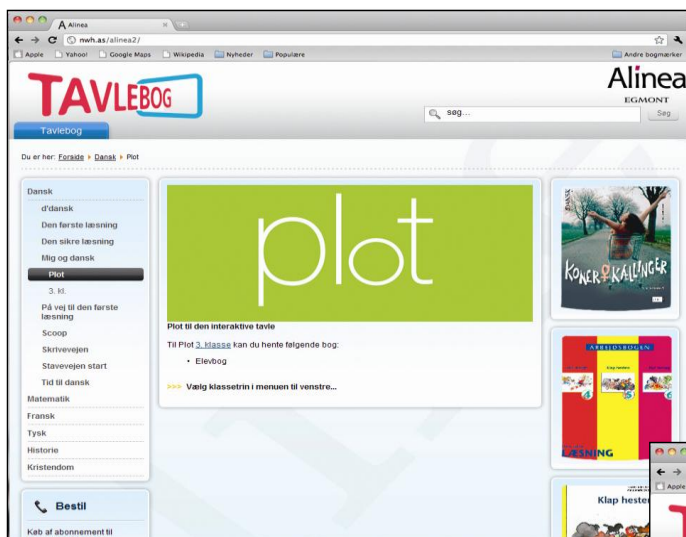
A Alinea

nwh.as/alinea2/

Apple Yahoo! Google Maps Wikipedia Nyheder Populære

Andre bogmærker

TAVLEBOG

Tavlebog

Alinea
EGMONT

søg...

Søg

Du er her: Forside ▸ Dansk ▸ Plot

Dansk
d'dansk
Den første læsning
Den sikre læsning
Mig og dansk
Plot
3. kl.
På vej til den første læsning
Scoop
Skrivevejen
Stavevejen start
Tid til dansk
Matematik
Fransk
Tysk
Historie
Kristendom

Bestil
Køb af abonnement til

plot

Plot til den interaktive tavle

Til Plot 3. klasse kan du hente følgende bog:

• Elevbog

>>> Vælg klassetrin i menuen til venstre...

KONER & KALLINGER

ARBEJDSBOGEN

LÆSNING

Klap heste